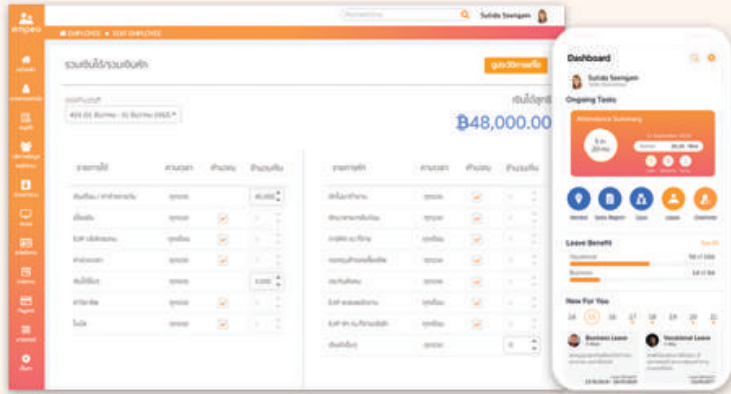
empeo

Sutida Seengam

EMPLOYEE > EDIT EMPLOYEE

รวมเงินได้/รวมเงินหัก

ดูประวัติการแก้ไข

เงินได้สุทธิ

฿48,000.00

รายการได้

ค่าแรงเวลา

จำนวน

รายการหัก

40,000

3,000

Dashboard

Sutida Seengam

Ongoing Tasks

Attendance Summary

Leave Benefit

See All

Vacation

Business

New For You

24 25 26 27 28 29 30 31

Business Leave

Vacational Leave